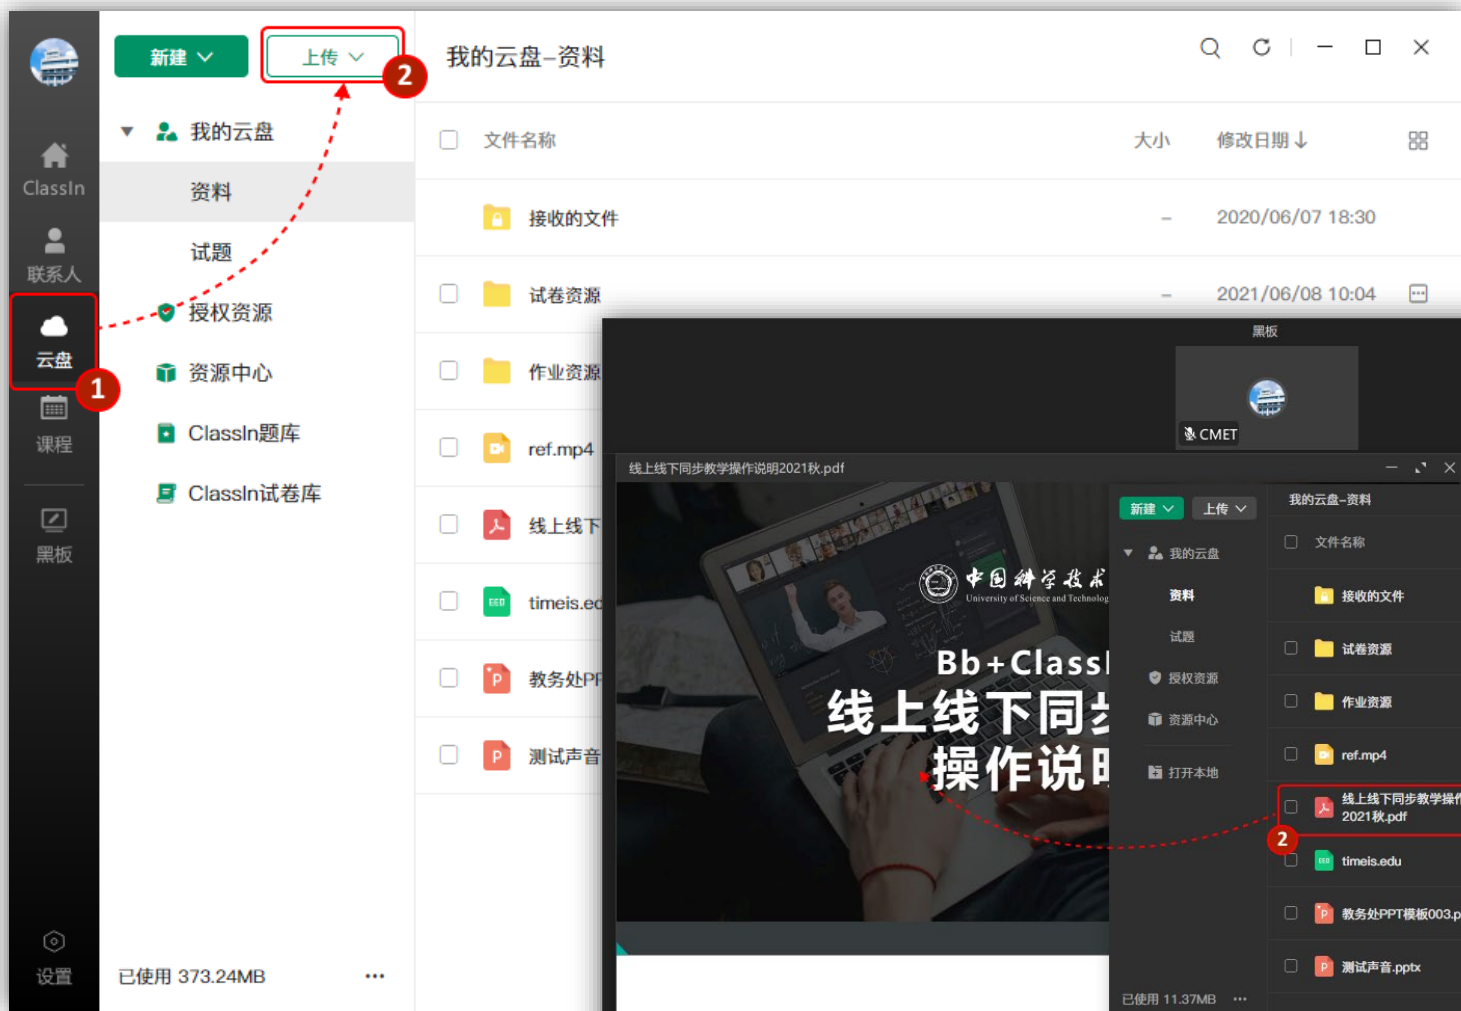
ClassIn
联系人
云盘
1
课程
黑板
设置

新建
上传
2

我的云盘
资料
试题
授权资源
资源中心
ClassIn题库
ClassIn试卷库

已使用 373.24MB ···

我的云盘-资料

| | 文件名称 | 大小 | 修改日期 |
|---|---|---|---|
| | 接收的文件 | - | 2020/06/07 18:30 |
| | 试卷资源 | - | 2021/06/08 10:04 |
| | 作业资源 | | |
| | ref.mp4 | | |
| | 线上线下 | | |
| | timeis.ec | | |
| | 教务处PF | | |
| | 测试声音 | | |

黑板
CMET

线上线下同步教学操作说明2021秋.pdf

中国科学技术
University of Science and Technolog
Bb+ClassI
线上线下同步
操作说明

新建
上传
我的云盘
资料
试题
授权资源
资源中心
打开本地
已使用 11.37MB ···

我的云盘-资料
文件名称
接收的文件
试卷资源
作业资源
ref.mp4
线上线下同步教学操作
2021秋.pdf
2
timeis.edu
教务处PPT模板003.p
测试声音.pptx